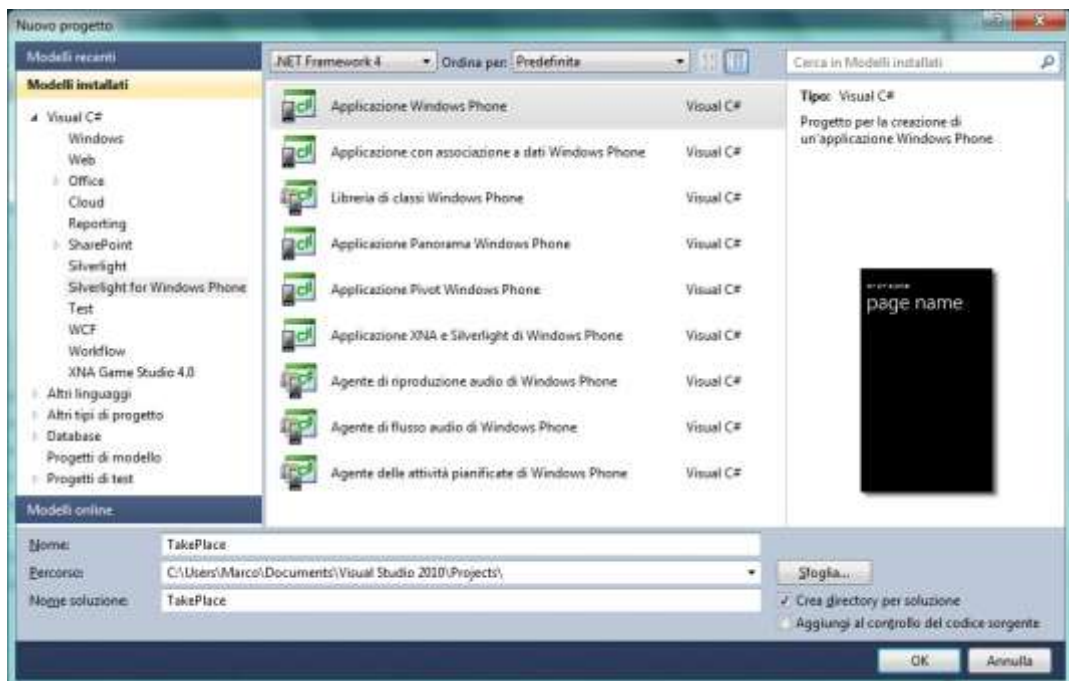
Nuovo progetto

Modelli recenti
Modelli installati
Visual C#
Windows
Web
Office
Cloud
Reporting
SharePoint
Silverlight
Silverlight for Windows Phone
Test
WCF
Workflow
XNA Game Studio 4.0
Altri linguaggi
Altri tipi di progetto
Database
Progetti di modello
Progetti di test
Modelli online

.NET Framework 4 Ordina per: Predefinita

| | |
|---|---|
| Applicazione Windows Phone | Visual C# |
| Applicazione con associazione a dati Windows Phone | Visual C# |
| Libreria di classi Windows Phone | Visual C# |
| Applicazione Panorama Windows Phone | Visual C# |
| Applicazione Pivot Windows Phone | Visual C# |
| Applicazione XNA e Silverlight di Windows Phone | Visual C# |
| Agente di riproduzione audio di Windows Phone | Visual C# |
| Agente di flusso audio di Windows Phone | Visual C# |
| Agente delle attività pianificate di Windows Phone | Visual C# |

Cerca in Modelli installati

Tipo: Visual C#
Progetto per la creazione di un'applicazione Windows Phone

page name

Nome: TakePlace
Percorso: C:\Users\Marco\Documents\Visual Studio 2010\Projects\
Nome soluzione: TakePlace
Sfoglia...
✓ Crea directory per soluzione
Aggiungi al controllo del codice sorgente
OK
Annulla